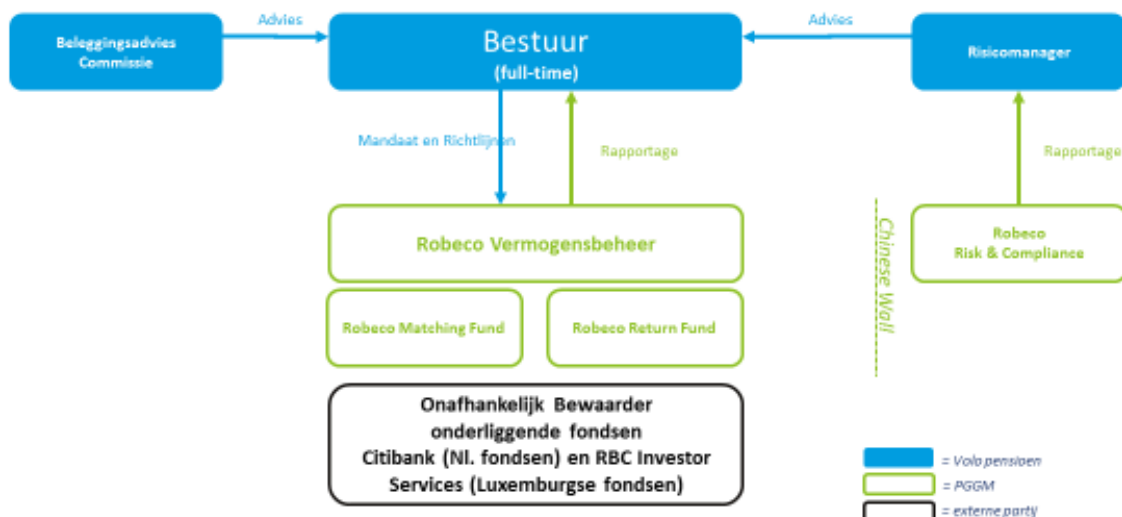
Beleggingsadvies Commissie

Advies

Bestuur
(full-time)

Advies

Risicomanager

Mandaat en Richtlijnen

Rapportage

Rapportage

Robeco Vermogensbeheer

Chinese Wall

Robeco Risk & Compliance

Robeco Matching Fund

Robeco Return Fund

Onafhankelijk Bewaarder onderliggende fondsen Citibank (Nl. fondsen) en RBC Investor Services (Luxemburgse fondsen)

= Vola pensioen

= PGGM

= externe partij